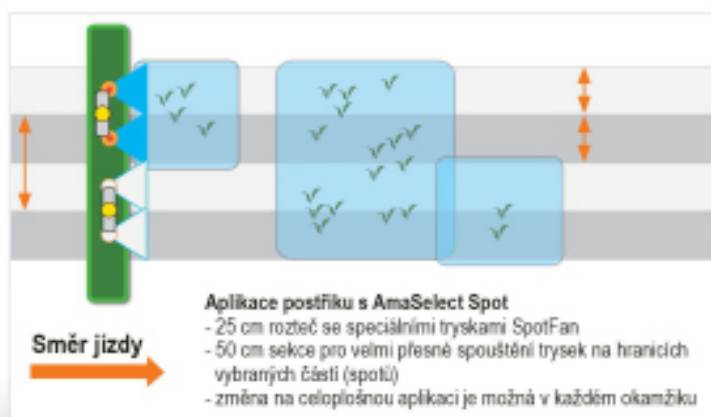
Aplikace postřiku s AmaSelect Spot
- 25 cm rozteč se speciálními tryskami SpotFan
- 50 cm sekce pro velmi přesné spouštění trysek na hranicích vybraných částí (spotů)
- změna na celoplošnou aplikaci je možná v každém okamžiku

Směr jízdy